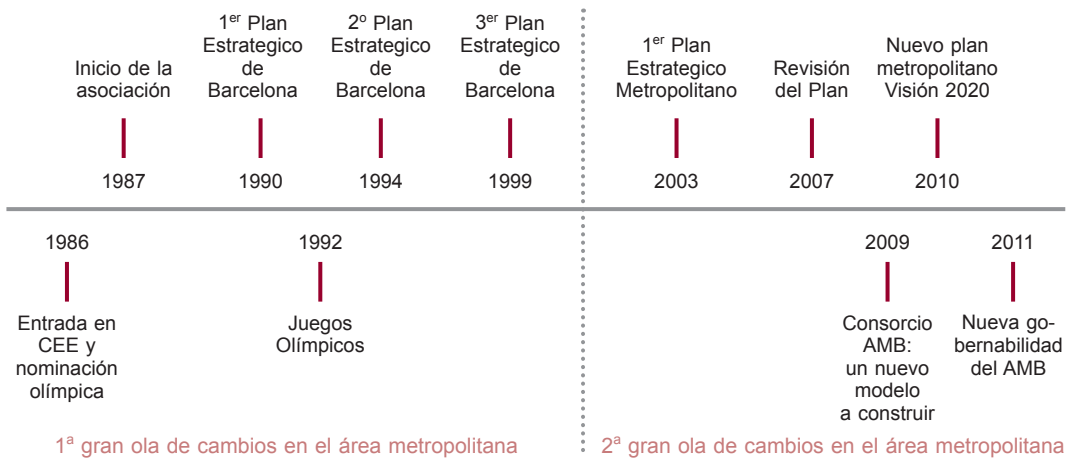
Inicio de la asociación
1987

1$^{er}$ Plan Estrategico de Barcelona
1990

2$^{o}$ Plan Estrategico de Barcelona
1994

3$^{er}$ Plan Estrategico de Barcelona
1999

1$^{er}$ Plan Estrategico Metropolitano
2003

Revisión del Plan
2007

Nuevo plan metropolitano Visión 2020
2010

1986
Entrada en CEE y nominación olímpica

1992
Juegos Olímpicos

2009
Consorcio AMB: un nuevo modelo a construir

2011
Nueva gobernabilidad del AMB

1$^{a}$ gran ola de cambios en el área metropolitana

2$^{a}$ gran ola de cambios en el área metropolitana